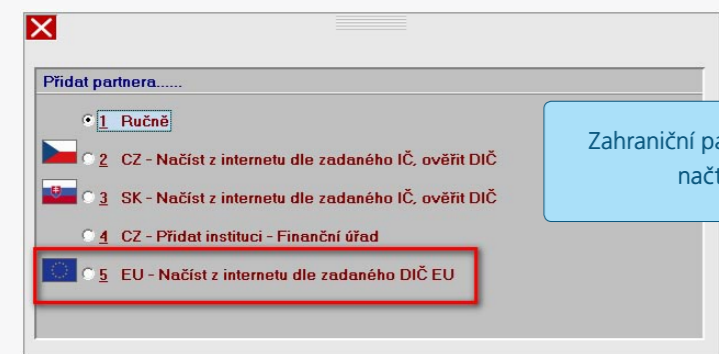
Přidat partnera......

1 Ručně

2 CZ - Načíst z internetu dle zadaného IČ, ověřit DIČ

3 SK - Načíst z internetu dle zadaného IČ, ověřit DIČ

4 CZ - Přidat instituci - Finanční úřad

5 EU - Načíst z internetu dle zadaného DIČ EU

Zahraniční pa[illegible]
načt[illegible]